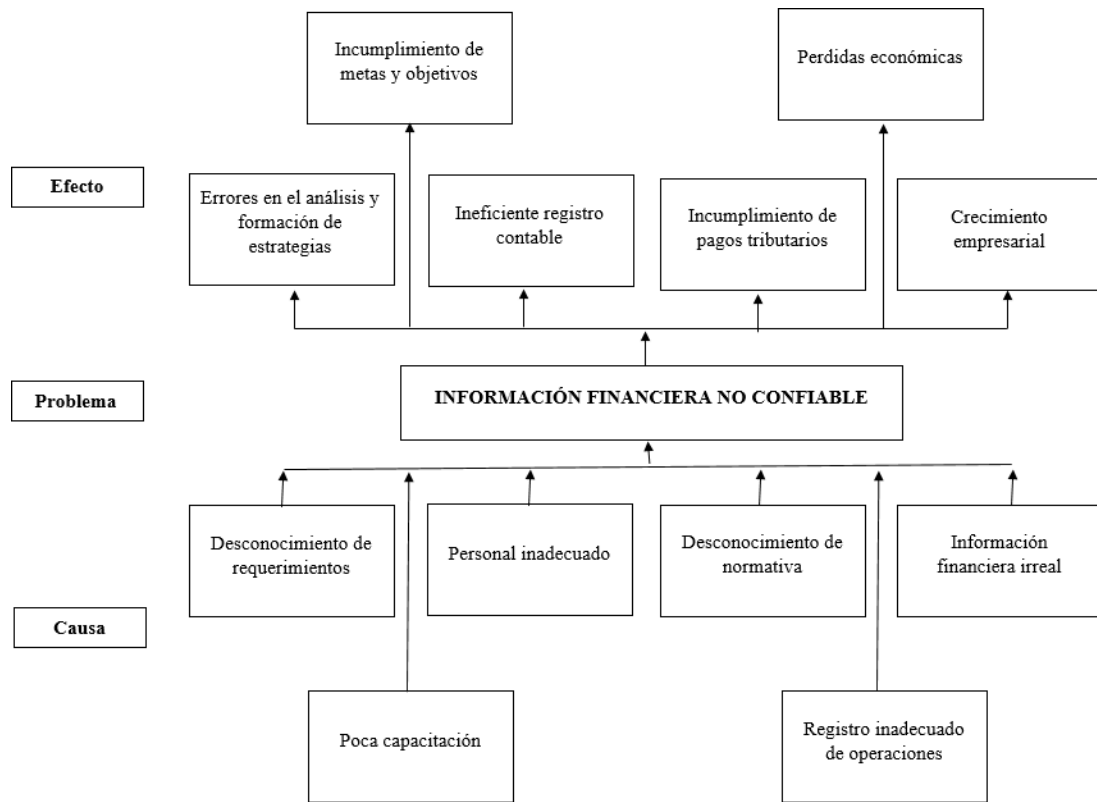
Incumplimiento de metas y objetivos

Perdidas económicas

Efecto

Errores en el análisis y formación de estrategias

Ineficiente registro contable

Incumplimiento de pagos tributarios

Crecimiento empresarial

Problema

INFORMACIÓN FINANCIERA NO CONFIABLE

Desconocimiento de requerimientos

Personal inadecuado

Desconocimiento de normativa

Información financiera irreal

Causa

Poca capacitación

Registro inadecuado de operaciones